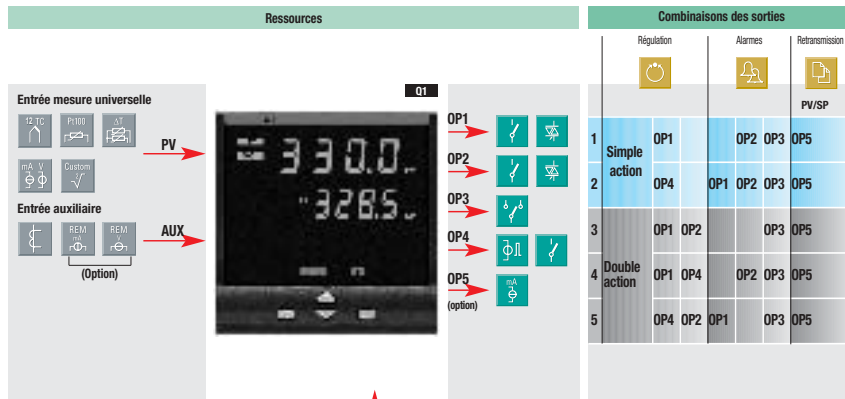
Ressources

Entrée mesure universelle

12 TC

Pt100

ΔT

mA V

Custom

Entrée auxiliaire

REM mA

REM V

(Option)

PV

AUX

Q1

330.0

326.5

OP1

OP2

OP3

OP4

OP5 (option)

mA

Combinaisons des sorties

Régulation

Alarmes

Retransmission

PV/SP

| | | | | | | | |
|---|---|---|---|---|---|---|---|
| 1 | Simple action | OP1 | | | OP2 | OP3 | OP5 |
| 2 | | OP4 | | OP1 | OP2 | OP3 | OP5 |
| 3 | Double action | OP1 | OP2 | | | OP3 | OP5 |
| 4 | | OP1 | OP4 | | OP2 | OP3 | OP5 |
| 5 | | OP4 | OP2 | OP1 | | OP3 | OP5 |